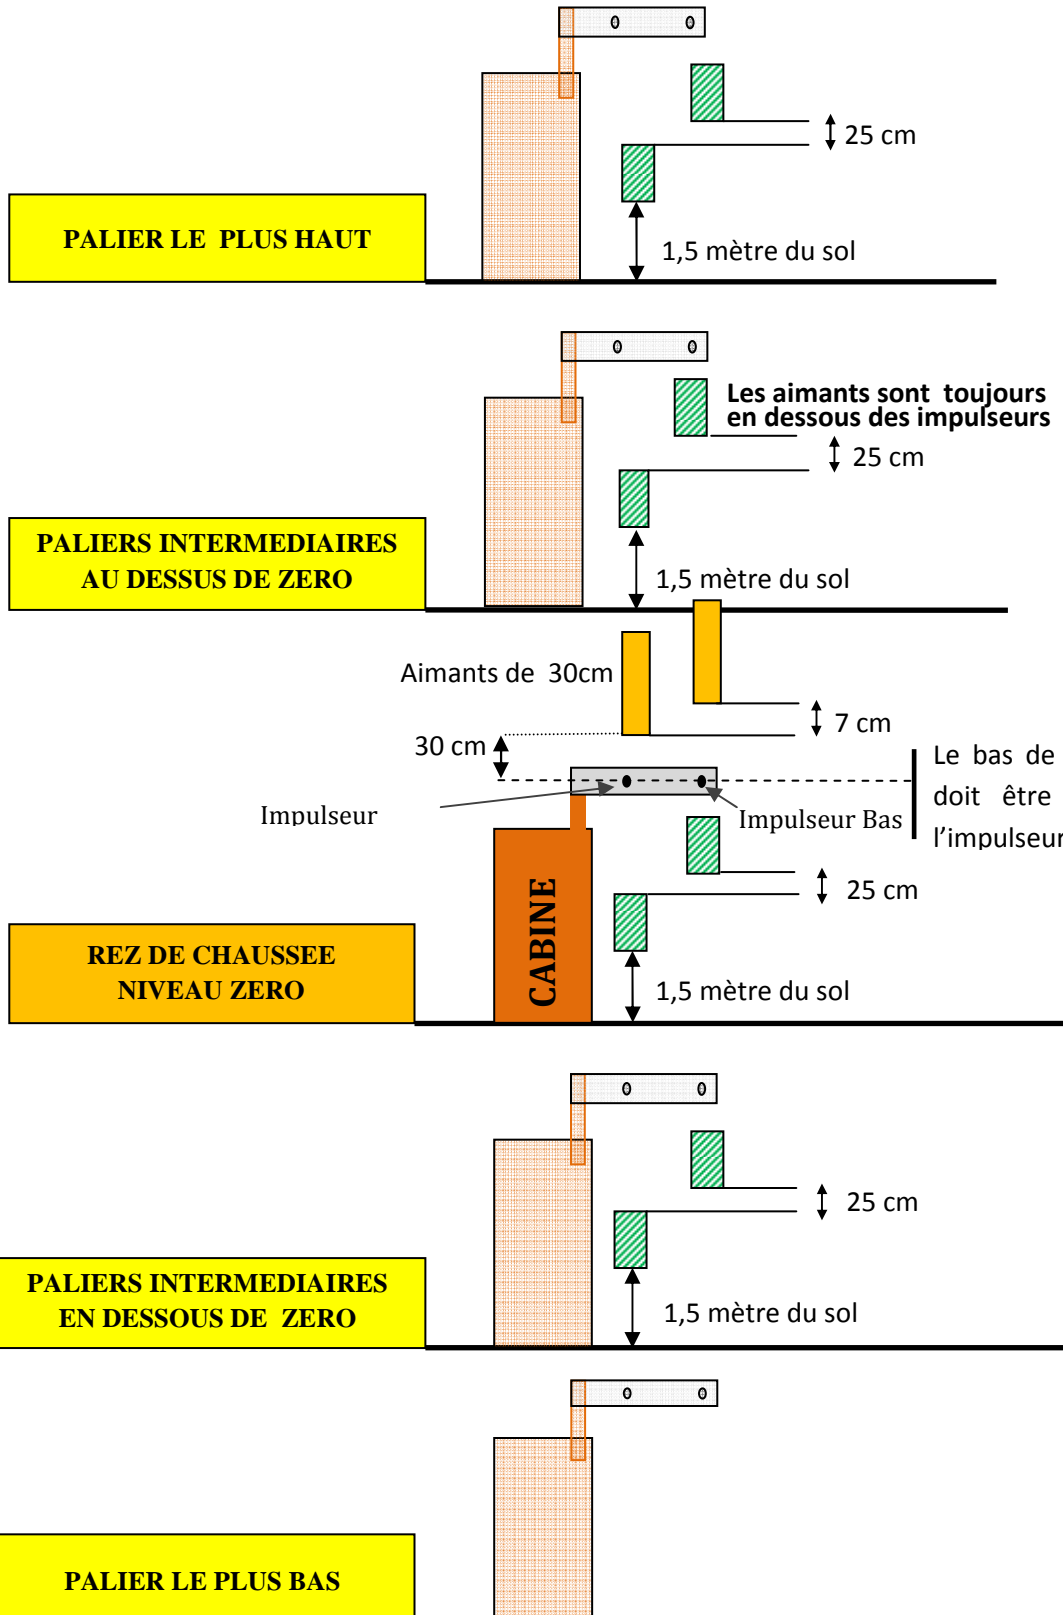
25 cm

PALIER LE PLUS HAUT

1,5 mètre du sol

Les aimants sont toujours en dessous des impulseurs

25 cm

PALIERS INTERMEDIAIRES AU DESSUS DE ZERO

1,5 mètre du sol

Aimants de 30cm

7 cm

30 cm

Le bas de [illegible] doit être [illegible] l'impulseur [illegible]

Impulseur

Impulseur Bas

25 cm

CABINE

REZ DE CHAUSSEE NIVEAU ZERO

1,5 mètre du sol

25 cm

PALIERS INTERMEDIAIRES EN DESSOUS DE ZERO

1,5 mètre du sol

PALIER LE PLUS BAS